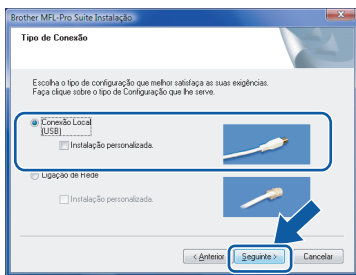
Brother MFL-Pro Suite Instalação

Tipo de Conexão

Escolha o tipo de configuração que melhor satisfaça as suas exigências. Faça clique sobre o tipo de Configuração que lhe serve.

Conexão Local (USB)

Instalação personalizada.

Ligação de Rede

Instalação personalizada.

< Anterior

Seguinte >

Cancelar